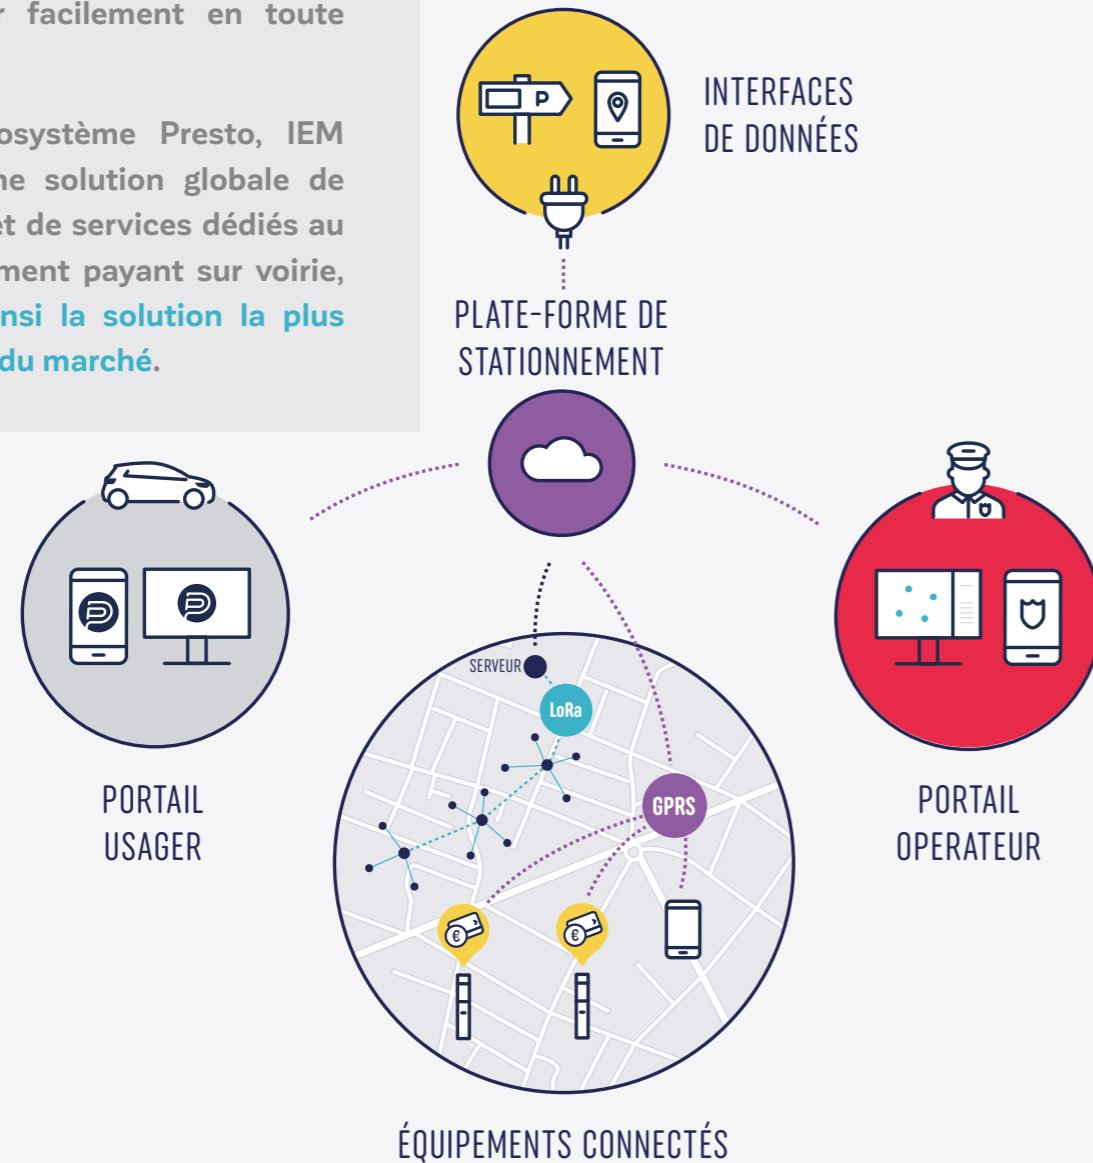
r facilement en toute

osystème Presto, IEM ne solution globale de et de services dédiés au ment payant sur voirie, nsi la solution la plus du marché.

INTERFACES DE DONNÉES

P

PLATE-FORME DE STATIONNEMENT

PORTAIL USAGER

PORTAIL OPERATEUR

SERVEUR

LoRa

GPRS

€

€

ÉQUIPEMENTS CONNECTÉS